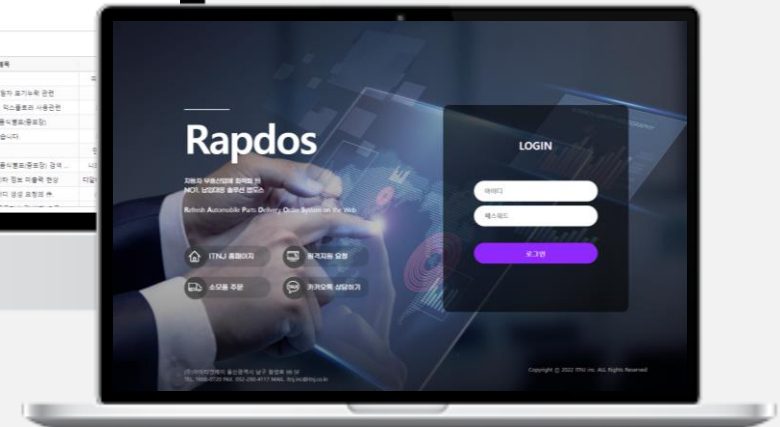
Rapdos

자동차 부품산업에 최적화 된
NO1. 납품대응 솔루션 랩도스

Refresh Automobile Parts Delivery Order System on the Web

ITNJ 홈페이지

원격지원 요청

소모품 주문

카카오톡 상담하기

LOGIN

아이디

패스워드

로그인

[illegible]

Copyright ⓒ 2022 ITNJ inc. ALL Rights Reserved